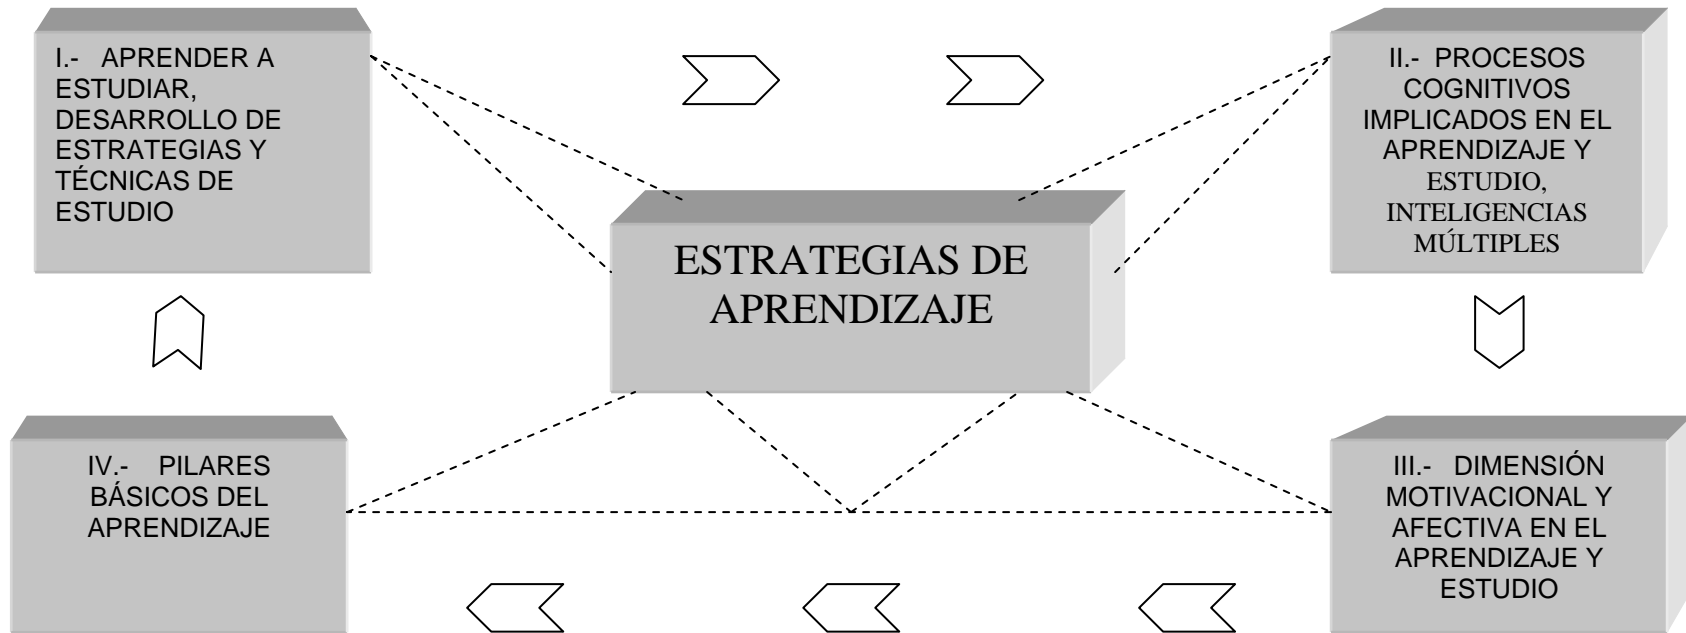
I.- APRENDER A ESTUDIAR, DESARROLLO DE ESTRATEGIAS Y TÉCNICAS DE ESTUDIO

II.- PROCESOS COGNITIVOS IMPLICADOS EN EL APRENDIZAJE Y ESTUDIO, INTELIGENCIAS MÚLTIPLES

ESTRATEGIAS DE APRENDIZAJE

IV.- PILARES BÁSICOS DEL APRENDIZAJE

III.- DIMENSIÓN MOTIVACIONAL Y AFECTIVA EN EL APRENDIZAJE Y ESTUDIO